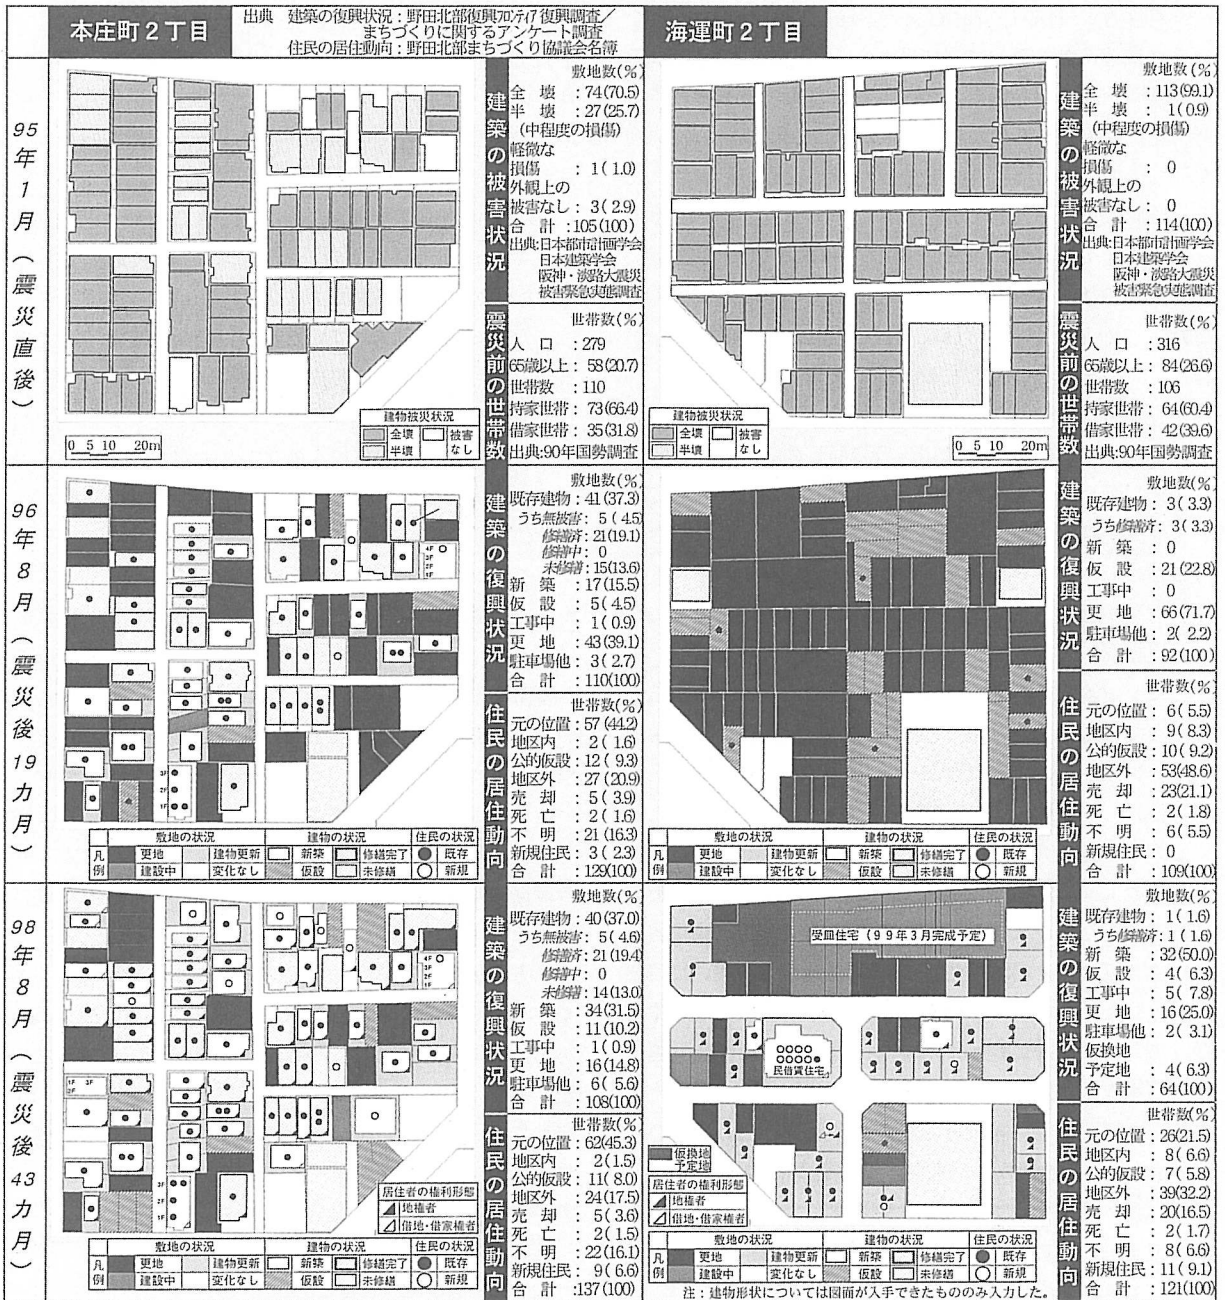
本庄町２丁目

出典　建築の復興状況：野田北部復興ﾌﾛﾝﾃｨｱ復興調査／まちづくりに関するアンケート調査
住民の居住動向：野田北部まちづくり協議会名簿

海運町２丁目

95年1月（震災直後）

建築の被害状況
敷地数(%)
全　壊　：74(70.5)
半　壊　：27(25.7)
（中程度の損傷）
軽微な
損傷　：1(1.0)
外観上の
被害なし：3(2.9)
合　計　：105(100)
出典:日本都市計画学会
日本建築学会
阪神・淡路大震災
被害緊急実態調査

震災前の世帯数
世帯数(%)
人　口　：279
65歳以上：58(20.7)
世帯数　：110
持家世帯：73(66.4)
借家世帯：35(31.8)
出典:90年国勢調査

建物被災状況
全壊　半壊　被害なし
0 5 10 20m

建築の被害状況
敷地数(%)
全　壊　：113(99.1)
半　壊　：1(0.9)
（中程度の損傷）
軽微な
損傷　：0
外観上の
被害なし：0
合　計　：114(100)
出典:日本都市計画学会
日本建築学会
阪神・淡路大震災
被害緊急実態調査

震災前の世帯数
世帯数(%)
人　口　：316
65歳以上：84(26.6)
世帯数　：106
持家世帯：64(60.4)
借家世帯：42(39.6)
出典:90年国勢調査

建物被災状況
全壊　半壊　被害なし
0 5 10 20m

96年8月（震災後19カ月）

4F 3F 2F 1F
3F 2F 1F

建築の復興状況
敷地数(%)
既存建物：41(37.3)
うち無被害：5(4.5)
修繕済：21(19.1)
修繕中：0
未修繕：15(13.6)
新　築　：17(15.5)
仮　設　：5(4.5)
工事中　：1(0.9)
更　地　：43(39.1)
駐車場他：3(2.7)
合　計　：110(100)

住民の居住動向
世帯数(%)
元の位置：57(44.2)
地区内　：2(1.6)
公的仮設：12(9.3)
地区外　：27(20.9)
売　却　：5(3.9)
死　亡　：2(1.6)
不　明　：21(16.3)
新規住民：3(2.3)
合　計　：129(100)

凡例
敷地の状況：更地　建物更新　建設中　変化なし
建物の状況：新築　修繕完了　仮設　未修繕
住民の状況：既存　新規

建築の復興状況
敷地数(%)
既存建物：3(3.3)
うち修繕済：3(3.3)
新　築　：0
仮　設　：21(22.8)
工事中　：0
更　地　：66(71.7)
駐車場他：2(2.2)
合　計　：92(100)

住民の居住動向
世帯数(%)
元の位置：6(5.5)
地区内　：9(8.3)
公的仮設：10(9.2)
地区外　：53(48.6)
売　却　：23(21.1)
死　亡　：2(1.8)
不　明　：6(5.5)
新規住民：0
合　計　：109(100)

凡例
敷地の状況：更地　建物更新　建設中　変化なし
建物の状況：新築　修繕完了　仮設　未修繕
住民の状況：既存　新規

98年8月（震災後43カ月）

4F 3F 2F 1F
1F 2F 3F 2F
3F 2F 1F

建築の復興状況
敷地数(%)
既存建物：40(37.0)
うち無被害：5(4.6)
修繕済：21(19.4)
修繕中：0
未修繕：14(13.0)
新　築　：34(31.5)
仮　設　：11(10.2)
工事中　：1(0.9)
更　地　：16(14.8)
駐車場他：6(5.6)
合　計　：108(100)

住民の居住動向
世帯数(%)
元の位置：62(45.3)
地区内　：2(1.5)
公的仮設：11(8.0)
地区外　：24(17.5)
売　却　：5(3.6)
死　亡　：2(1.5)
不　明　：22(16.1)
新規住民：9(6.6)
合　計　：137(100)

居住者の権利形態
地権者
借地・借家権者

凡例
敷地の状況：更地　建物更新　建設中　変化なし
建物の状況：新築　修繕完了　仮設　未修繕
住民の状況：既存　新規

受皿住宅（９９年３月完成予定）
民借賃住宅
仮換地予定地
居住者の権利形態
地権者
借地・借家権者

建築の復興状況
敷地数(%)
既存建物：1(1.6)
うち修繕済：1(1.6)
新　築　：32(50.0)
仮　設　：4(6.3)
工事中　：5(7.8)
更　地　：16(25.0)
駐車場他：2(3.1)
仮換地
予定地　：4(6.3)
合　計　：64(100)

住民の居住動向
世帯数(%)
元の位置：26(21.5)
地区内　：8(6.6)
公的仮設：7(5.8)
地区外　：39(32.2)
売　却　：20(16.5)
死　亡　：2(1.7)
不　明　：8(6.6)
新規住民：11(9.1)
合　計　：121(100)

凡例
敷地の状況：更地　建物更新　建設中　変化なし
建物の状況：新築　修繕完了　仮設　未修繕
住民の状況：既存　新規

注：建物形状については図面が入手できたもののみ入力した。